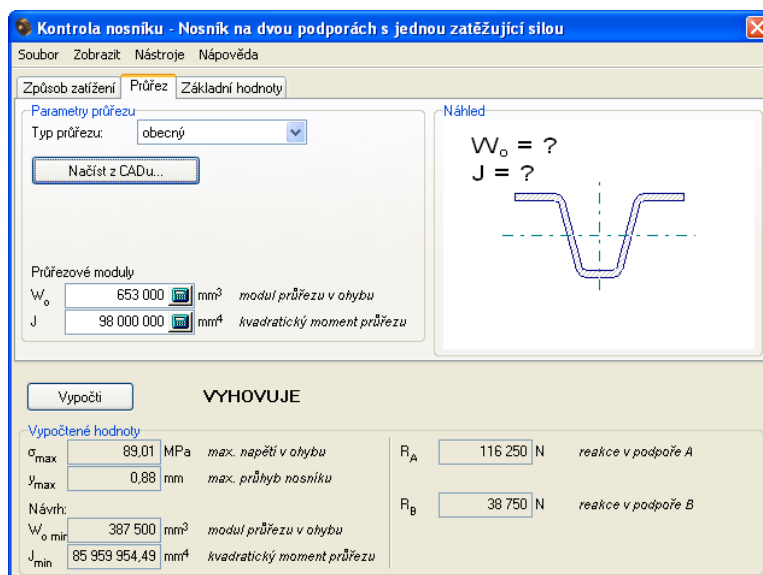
Kontrola nosníku - Nosník na dvou podporách s jednou zatěžující silou

Soubor Zobrazit Nástroje Nápověda

Způsob zatížení | Průřez | Základní hodnoty

Parametry průřezu

Typ průřezu: obecný

Načíst z CADu...

Průřezové moduly

$W_o$ 653 000 $mm^3$ modul průřezu v ohybu

J 98 000 000 $mm^4$ kvadratický moment průřezu

Náhled

$W_o$ = ?
J = ?

Vypočti

VYHOVUJE

Vypočtené hodnoty

$\sigma_{max}$ 89,01 MPa max. napětí v ohybu

$y_{max}$ 0,88 mm max. průhyb nosníku

Návrh:

$W_{o\ min}$ 387 500 $mm^3$ modul průřezu v ohybu

$J_{min}$ 85 959 954,49 $mm^4$ kvadratický moment průřezu

$R_A$ 116 250 N reakce v podpoře A

$R_B$ 38 750 N reakce v podpoře B